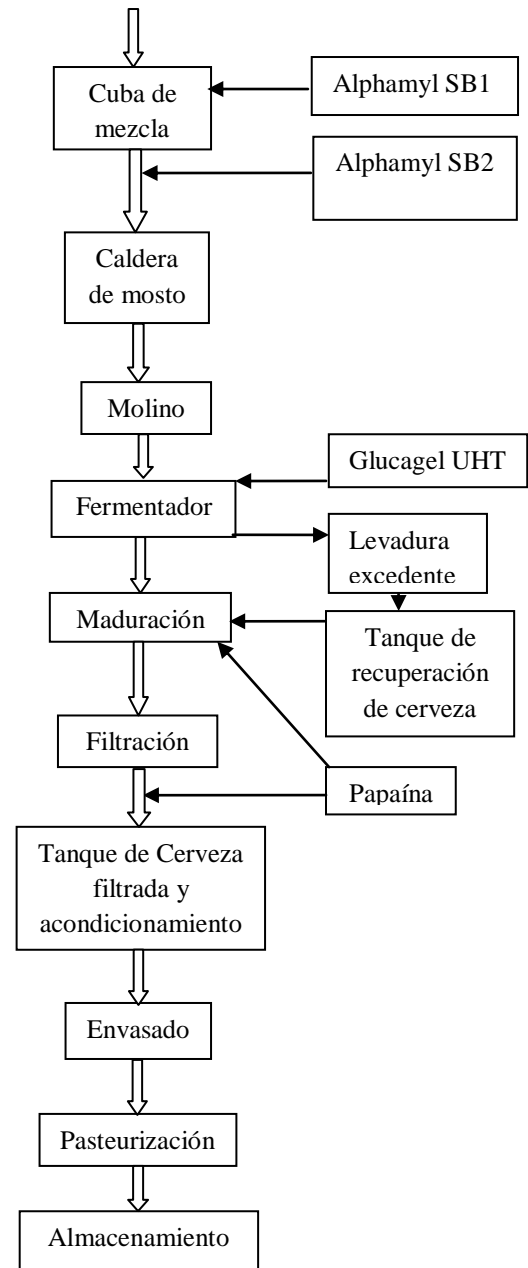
Cuba de mezcla

Alphamyl SB1

Alphamyl SB2

Caldera de mosto

Molino

Glucagel UHT

Fermentador

Levadura excedente

Maduración

Tanque de recuperación de cerveza

Filtración

Papaína

Tanque de Cerveza filtrada y acondicionamiento

Envasado

Pasteurización

Almacenamiento